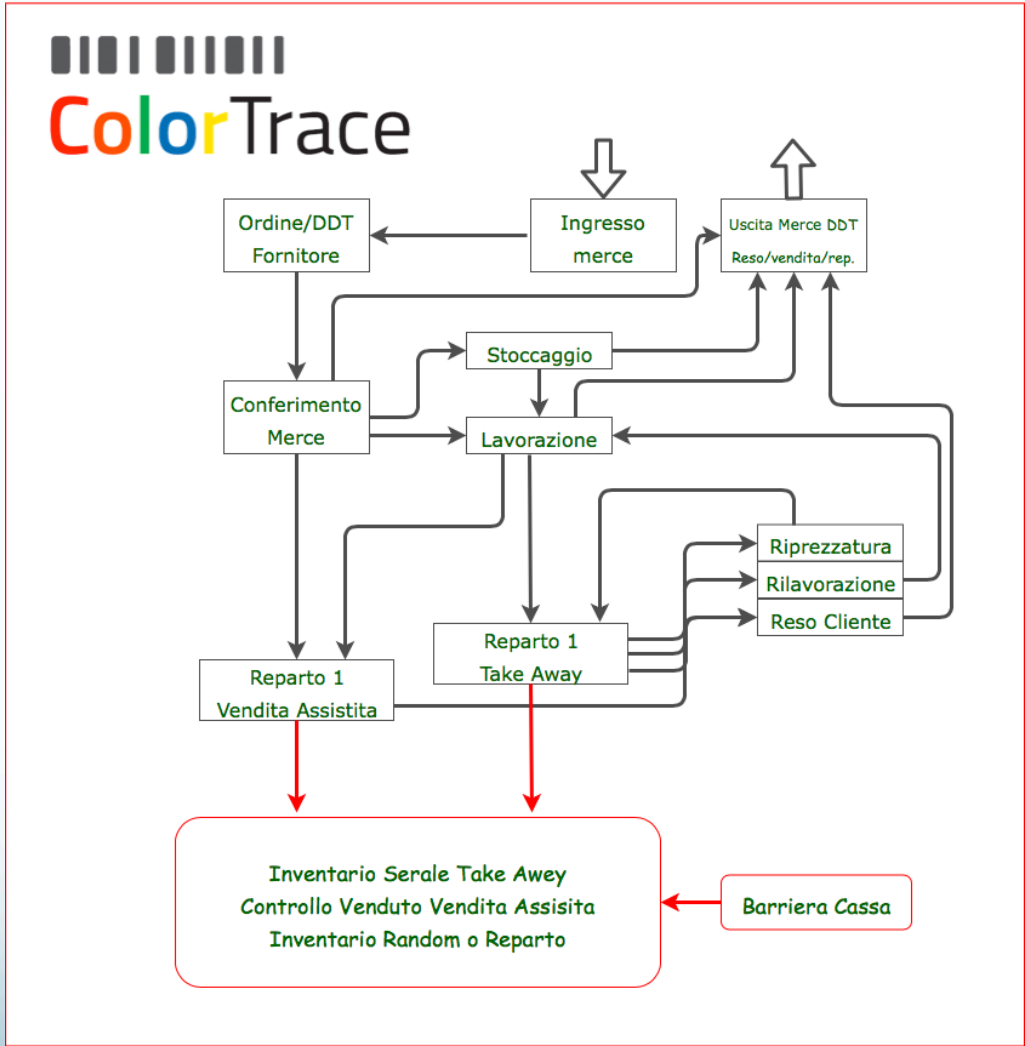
ColorTrace

Ingresso merce

Ordine/DDT Fornitore

Uscita Merce DDT Reso/vendita/rep.

Stoccaggio

Conferimento Merce

Lavorazione

Riprezzatura

Rilavorazione

Reso Cliente

Reparto 1 Take Away

Reparto 1 Vendita Assistita

Inventario Serale Take Awey
Controllo Venduto Vendita Assisita
Inventario Random o Reparto

Barriera Cassa